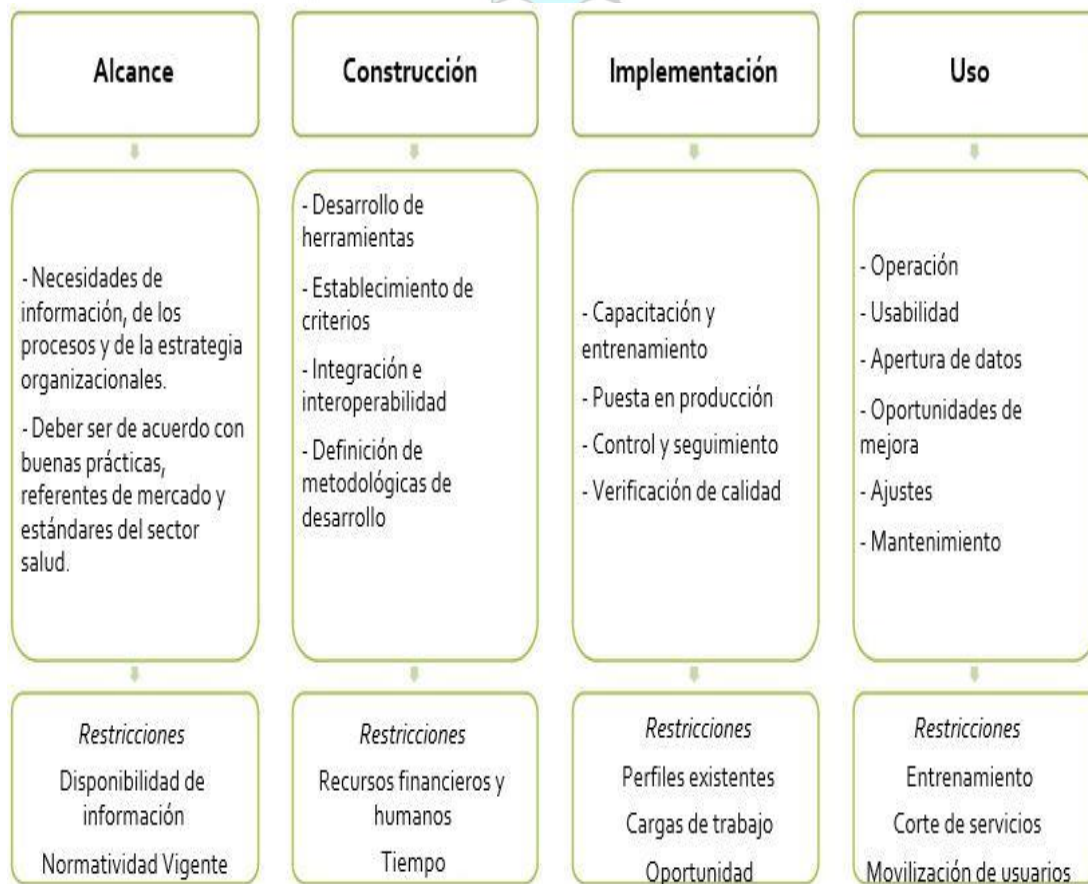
Alcance

Construcción

Implementación

Uso

- Necesidades de información, de los procesos y de la estrategia organizacionales.

- Deber ser de acuerdo con buenas prácticas, referentes de mercado y estándares del sector salud.

- Desarrollo de herramientas

- Establecimiento de criterios

- Integración e interoperabilidad

- Definición de metodológicas de desarrollo

- Capacitación y entrenamiento

- Puesta en producción

- Control y seguimiento

- Verificación de calidad

- Operación

- Usabilidad

- Apertura de datos

- Oportunidades de mejora

- Ajustes

- Mantenimiento

*Restricciones*
Disponibilidad de información
Normatividad Vigente

*Restricciones*
Recursos financieros y humanos
Tiempo

*Restricciones*
Perfiles existentes
Cargas de trabajo
Oportunidad

*Restricciones*
Entrenamiento
Corte de servicios
Movilización de usuarios